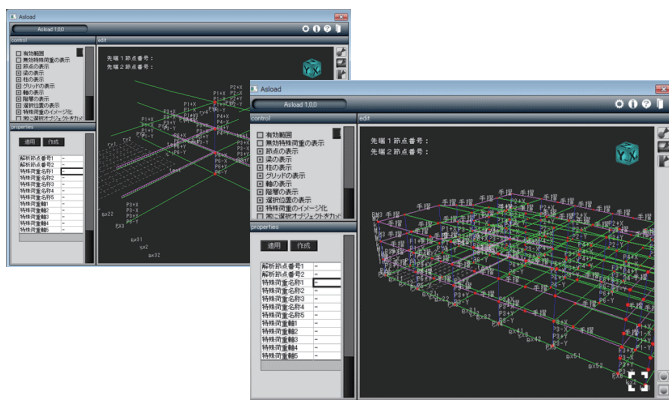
Asload

Asload 1.0.0

control

有効範囲
無効特殊荷重の表示
節点の表示
梁の表示
柱の表示
グリッドの表示
軸の表示
階層の表示
選択位置の表示
特殊荷重のイメージ化
常に選択オブジェクトをカメラ

properties

適用 作成

解析節点番号1 -
解析節点番号2 -
特殊荷重名称1
特殊荷重名称2 -
特殊荷重名称3 -
特殊荷重名称4 -
特殊荷重名称5 -
特殊荷重軸1 -
特殊荷重軸2 -
特殊荷重軸3 -
特殊荷重軸4 -
特殊荷重軸5 -

edit

先端１節点番号：
先端２節点番号：

Asload

Asload 1.0.0

control

有効範囲
無効特殊荷重の表示
節点の表示
梁の表示
柱の表示
グリッドの表示
軸の表示
階層の表示
選択位置の表示
特殊荷重のイメージ化
常に選択オブジェクトをカメラ

properties

適用 作成

解析節点番号1 -
解析節点番号2 -
特殊荷重名称1
特殊荷重名称2 -
特殊荷重名称3 -
特殊荷重名称4 -
特殊荷重名称5 -
特殊荷重軸1 -
特殊荷重軸2 -
特殊荷重軸3 -
特殊荷重軸4 -
特殊荷重軸5 -

edit

先端１節点番号：
先端２節点番号：

手摺 手摺 手摺 手摺 手摺 手摺 手摺 手摺